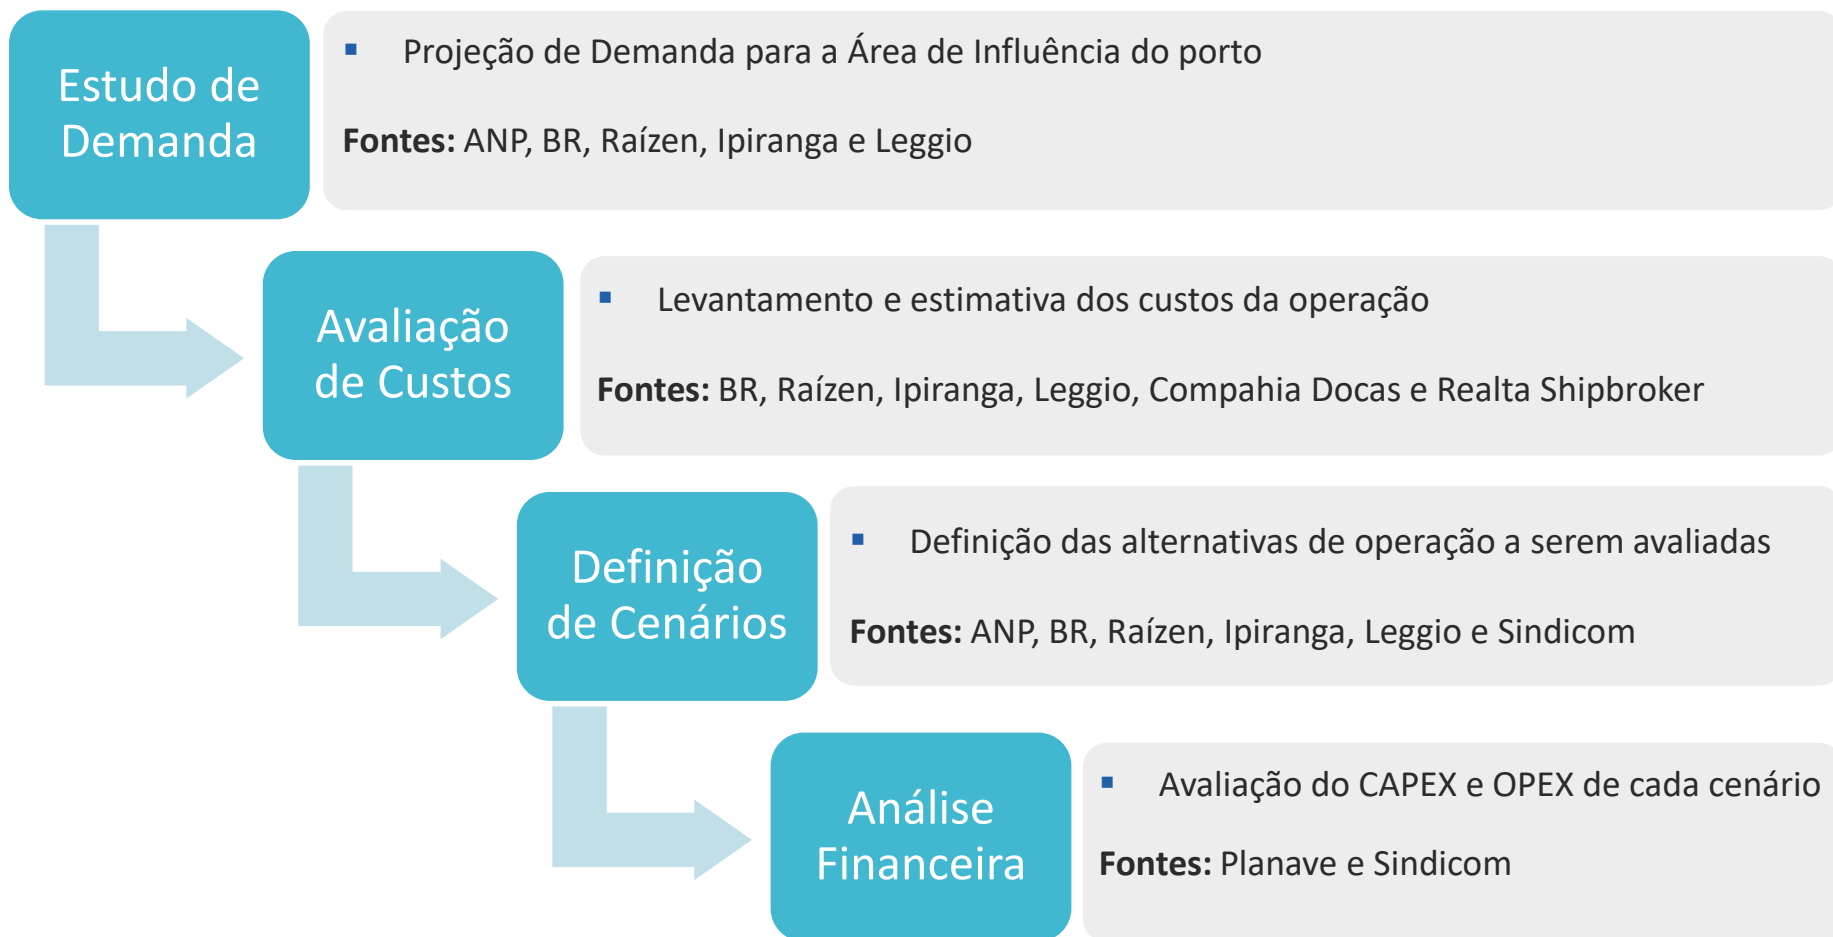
Estudo de Demanda

▪ Projeção de Demanda para a Área de Influência do porto

**Fontes:** ANP, BR, Raízen, Ipiranga e Leggio

Avaliação de Custos

▪ Levantamento e estimativa dos custos da operação

**Fontes:** BR, Raízen, Ipiranga, Leggio, Compahia Docas e Realta Shipbroker

Definição de Cenários

▪ Definição das alternativas de operação a serem avaliadas

**Fontes:** ANP, BR, Raízen, Ipiranga, Leggio e Sindicom

Análise Financeira

▪ Avaliação do CAPEX e OPEX de cada cenário

**Fontes:** Planave e Sindicom